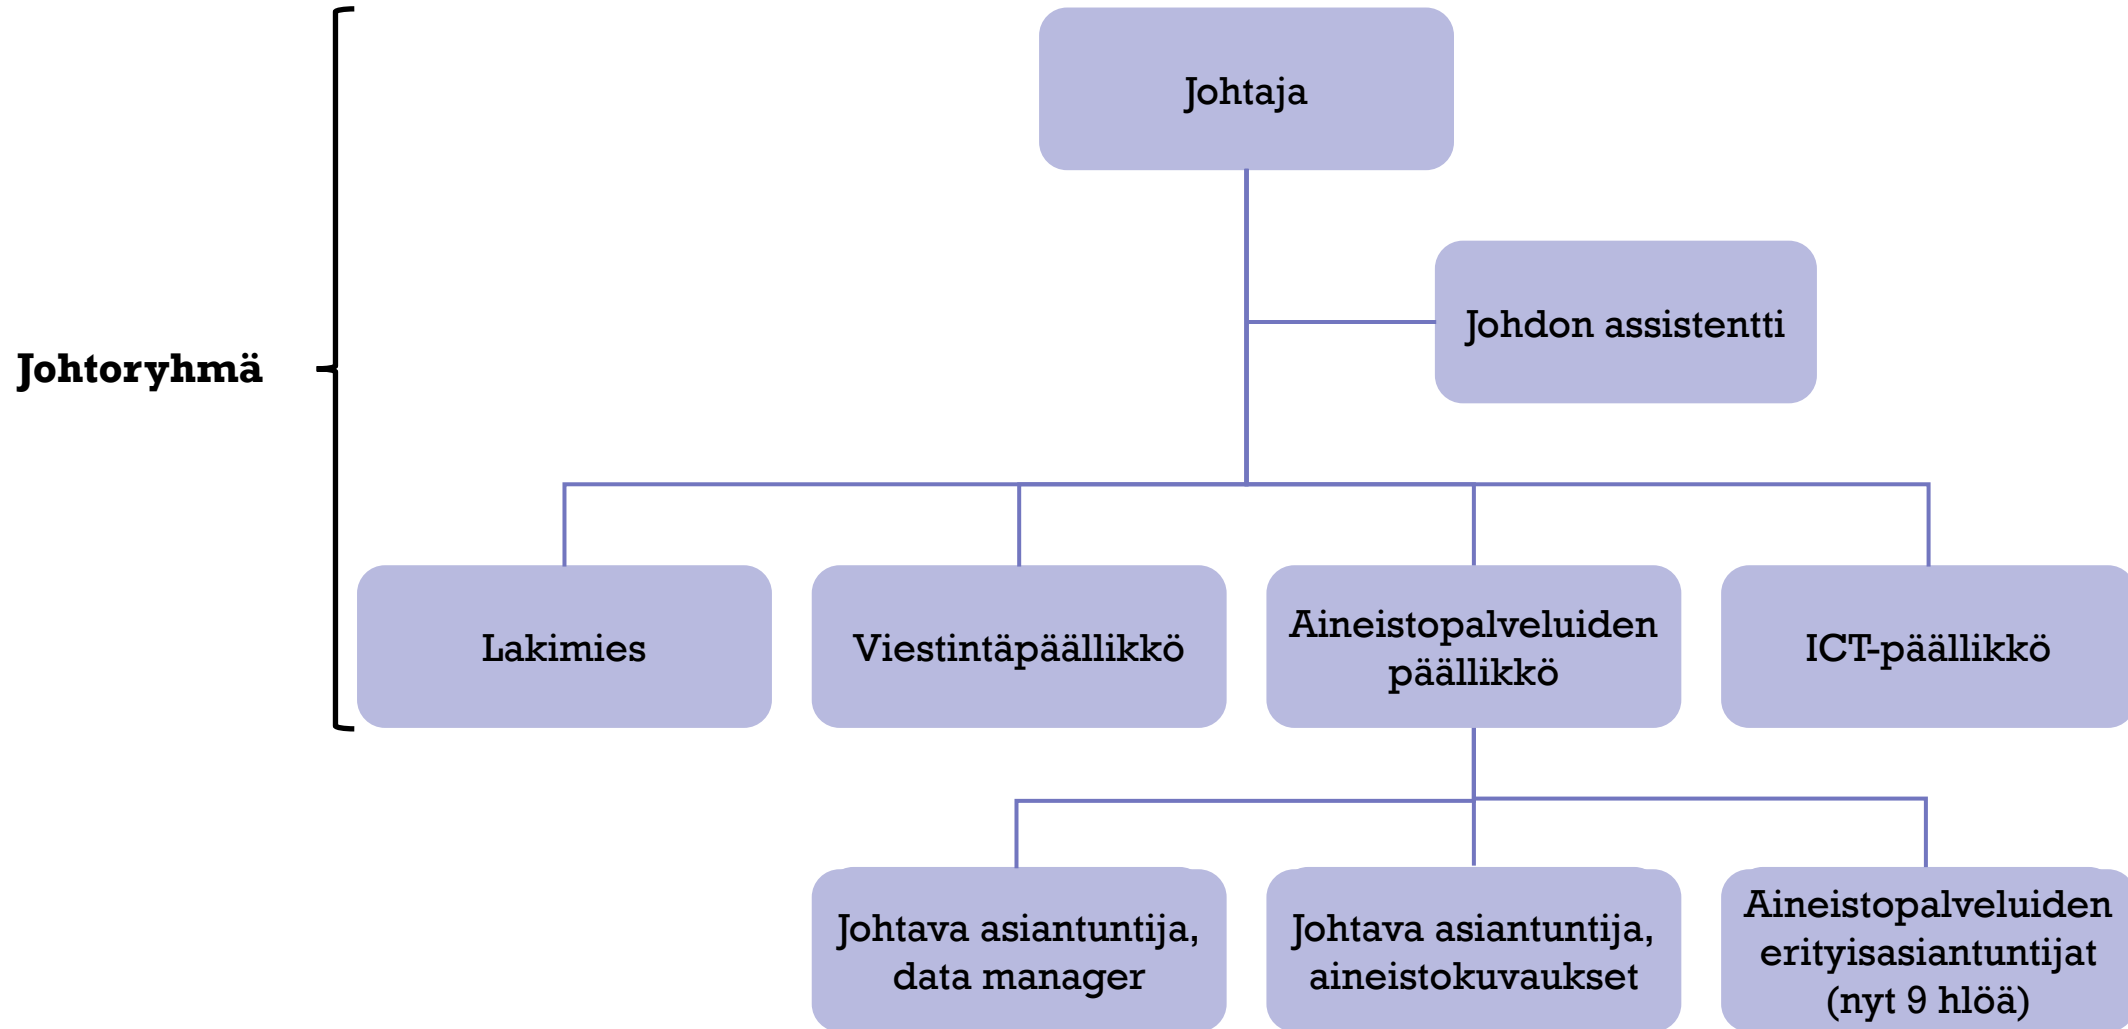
Johtoryhmä

Johtaja

Johdon assistentti

Lakimies

Viestintäpäällikkö

Aineistopalveluiden päällikkö

ICT-päällikkö

Johtava asiantuntija, data manager

Johtava asiantuntija, aineistokuvaukset

Aineistopalveluiden erityisasiantuntijat (nyt 9 hlöä)